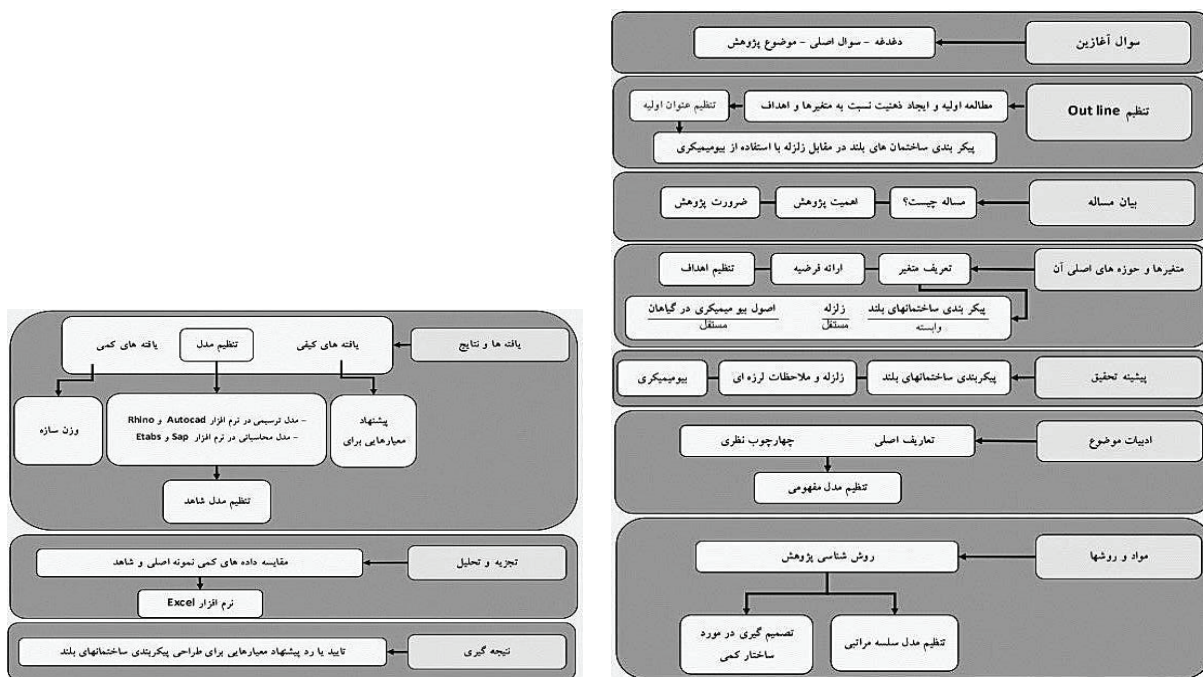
سوال آغازین
دغدغه - سوال اصلی - موضوع پژوهش

تنظیم Out line
مطالعه اولیه و ایجاد ذهنیت نسبت به متغیرها و اهداف
تنظیم عنوان اولیه
پیکر بندی ساختمان های بلند در مقابل زلزله با استفاده از بیومیمیکری

بیان مساله
مساله چیست؟
اهمیت پژوهش
ضرورت پژوهش

متغیرها و حوزه های اصلی آن
تعریف متغیر
ارائه فرضیه
تنظیم اهداف
پیکر بندی ساختمانهای بلند
وابسته
زلزله
مستقل
اصول بیو میمیکری در گیاهان
مستقل

پیشینه تحقیق
پیکربندی ساختمانهای بلند
زلزله و ملاحظات لرزه ای
بیومیمیکری

ادبیات موضوع
تعاریف اصلی
چهارچوب نظری
تنظیم مدل مفهومی

مواد و روشها
روش شناسی پژوهش
تنظیم مدل سلسه مراتبی
تصمیم گیری در مورد ساختار کمی

یافته ها و نتایج
یافته های کیفی
تنظیم مدل
یافته های کمی
پیشنهاد معیارهایی برای
- مدل ترسیمی در نرم افزار Autocad و Rhino
- مدل محاسباتی در نرم افزار Sap و Etabs
وزن سازه
تنظیم مدل شاهد

تجزیه و تحلیل
مقایسه داده های کمی نمونه اصلی و شاهد
نرم افزار Excel

نتیجه گیری
تایید یا رد پیشنهاد معیارهایی برای طراحی پیکربندی ساختمانهای بلند